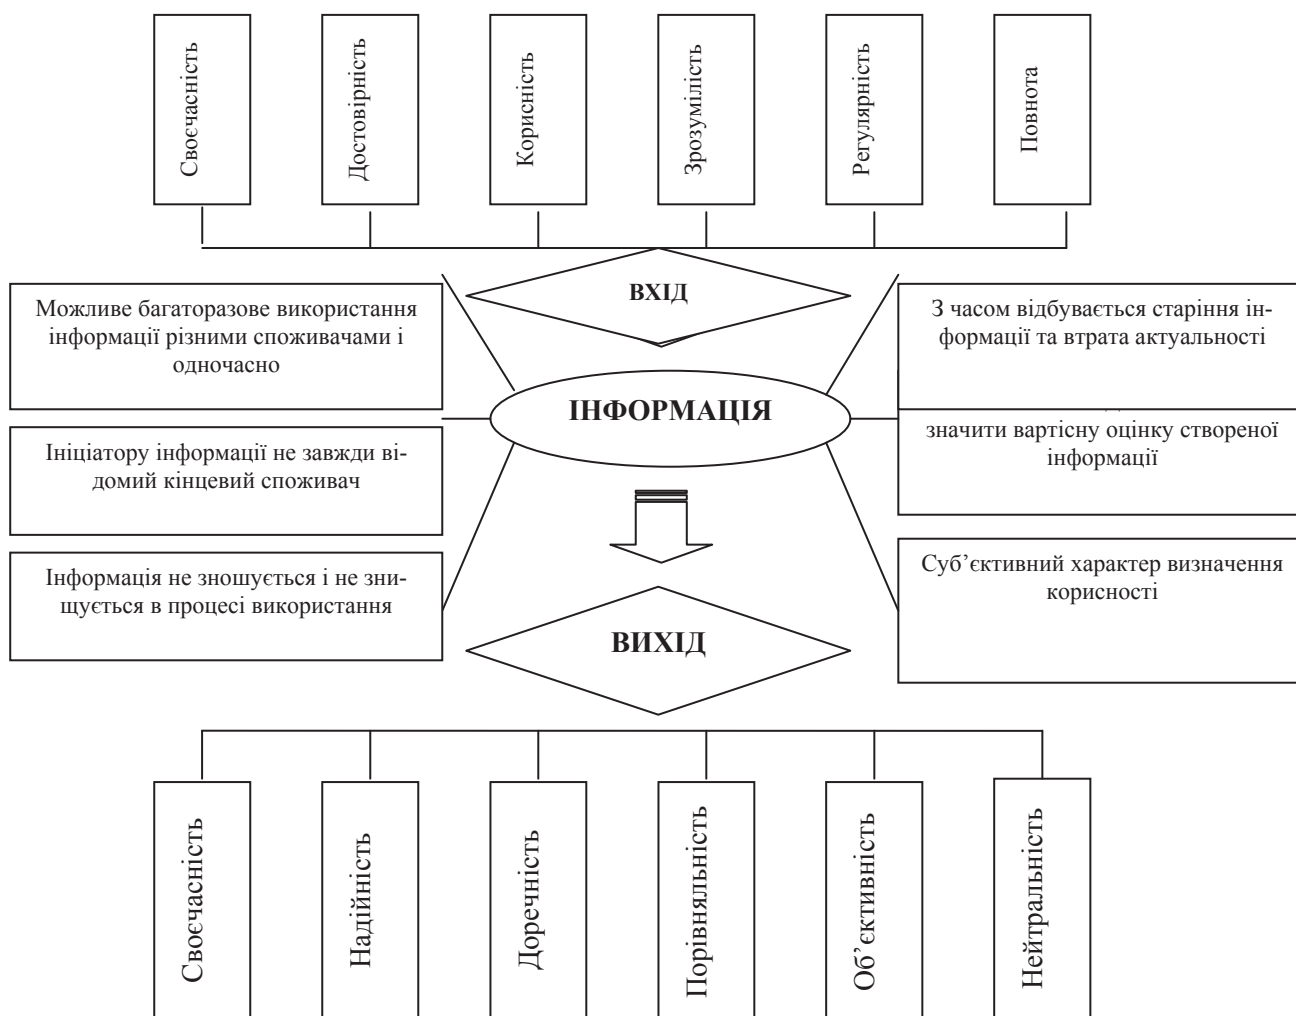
Своєчасність

Достовірність

Корисність

Зрозумілість

Регулярність

Повнота

ВХІД

Можливе багаторазове використання інформації різними споживачами і одночасно

З часом відбувається старіння інформації та втрата актуальності

ІНФОРМАЦІЯ

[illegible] значити вартісну оцінку створеної інформації

Ініціатору інформації не завжди відомий кінцевий споживач

Інформація не зношується і не знищується в процесі використання

Суб'єктивний характер визначення корисності

ВИХІД

Своєчасність

Надійність

Доречність

Порівняльність

Об'єктивність

Нейтральність